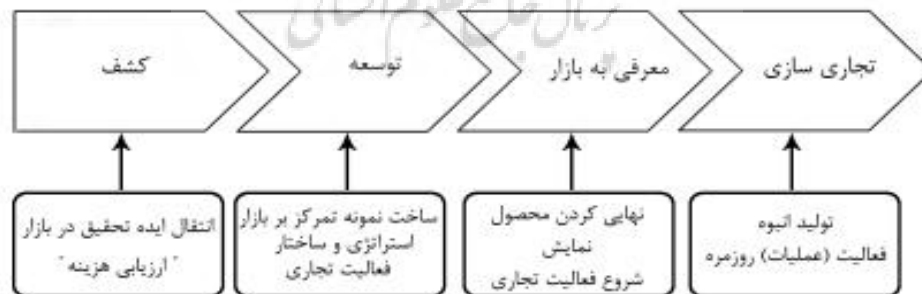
تجاری سازی

معرفی به بازار

توسعه

کشف

تولید انبوه
فعالیت (عملیات) روزمره

نهایی کردن محصول
نمایش
شروع فعالیت تجاری

ساخت نمونه تمرکز بر بازار
استراتژی و ساختار
فعالیت تجاری

انتقال ایده تحقیق در بازار
" ارزیابی هزینه "